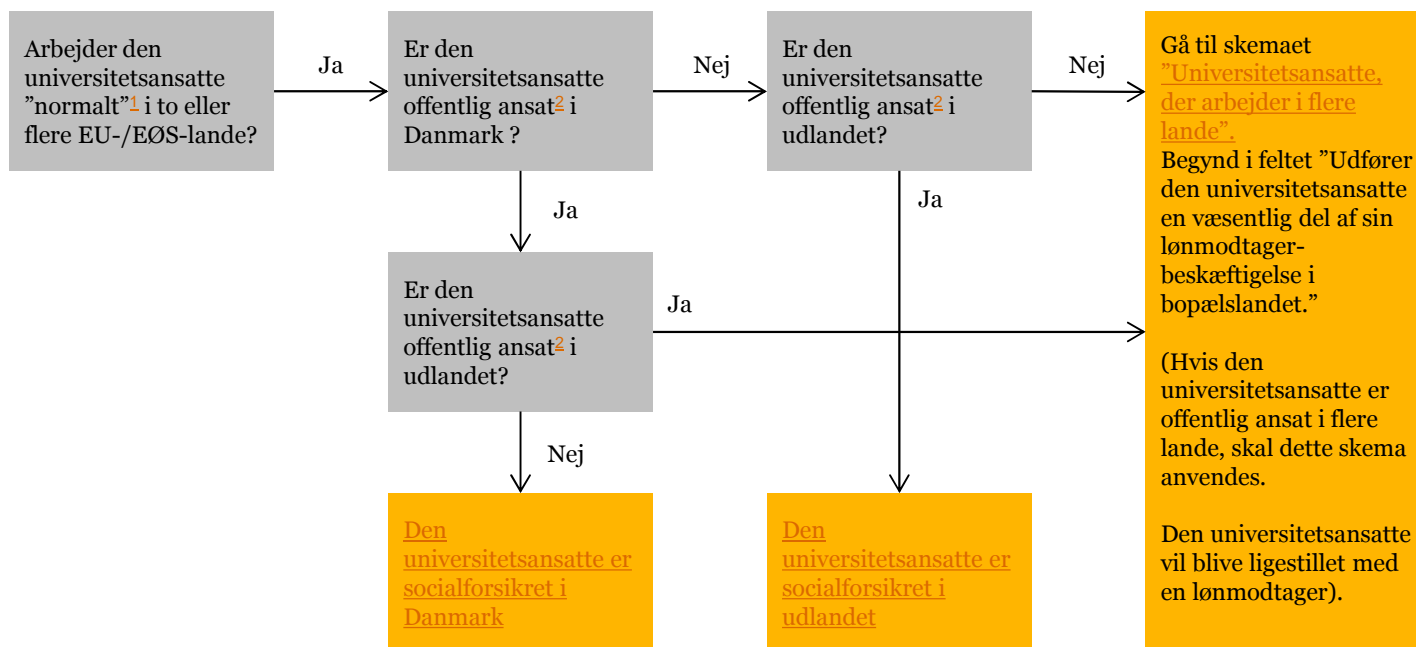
Arbejder den universitetsansatte ”normalt”1 i to eller flere EU-/EØS-lande?

Ja

Er den universitetsansatte offentlig ansat2 i Danmark ?

Nej

Er den universitetsansatte offentlig ansat2 i udlandet?

Nej

Gå til skemaet ”Universitetsansatte, der arbejder i flere lande”.
Begynd i feltet ”Udfører den universitetsansatte en væsentlig del af sin lønmodtagerbeskæftigelse i bopælslandet.”

(Hvis den universitetsansatte er offentlig ansat i flere lande, skal dette skema anvendes.

Den universitetsansatte vil blive ligestillet med en lønmodtager).

Ja

Ja

Er den universitetsansatte offentlig ansat2 i udlandet?

Ja

Nej

Den universitetsansatte er socialforsikret i Danmark

Den universitetsansatte er socialforsikret i udlandet